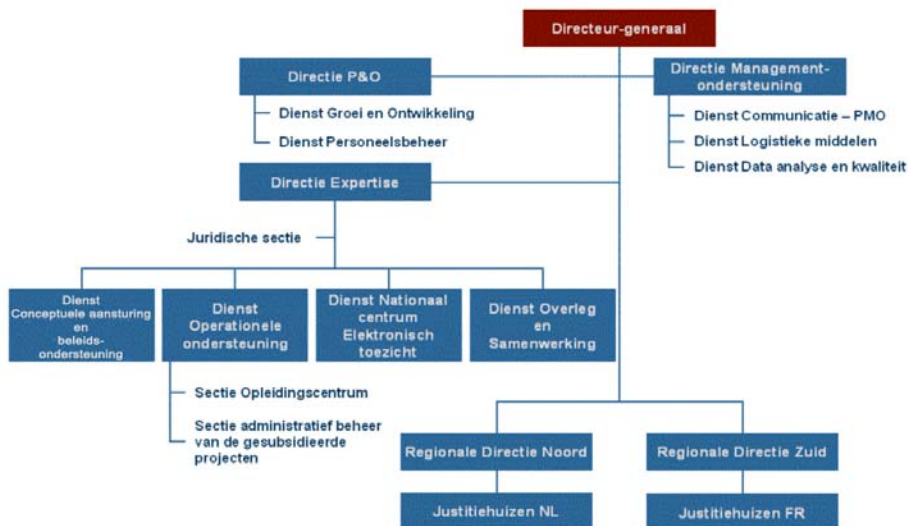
Directeur-generaal

Directie P&O

Dienst Groei en Ontwikkeling

Dienst Personeelsbeheer

Directie Management-ondersteuning

Dienst Communicatie – PMO

Dienst Logistieke middelen

Dienst Data analyse en kwaliteit

Directie Expertise

Juridische sectie

Dienst Conceptuele aansturing en beleids-ondersteuning

Dienst Operationele ondersteuning

Dienst Nationaal centrum Elektronisch toezicht

Dienst Overleg en Samenwerking

Sectie Opleidingscentrum

Sectie administratief beheer van de gesubsidieerde projecten

Regionale Directie Noord

Regionale Directie Zuid

Justitiehuizen NL

Justitiehuizen FR